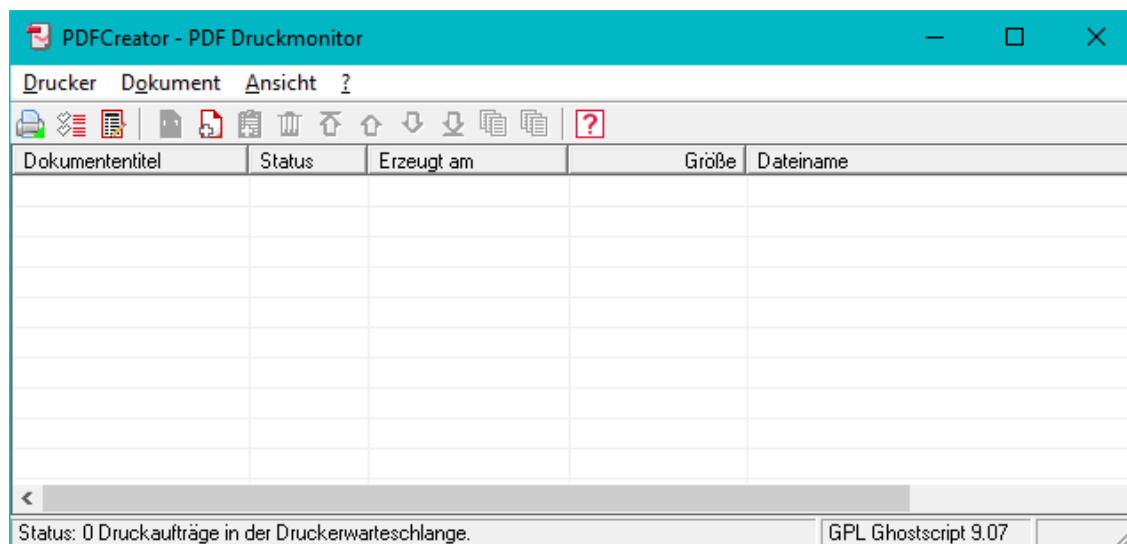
PDFCreator - PDF Druckmonitor

Drucker Dokument Ansicht ?

| Dokumententitel | Status | Erzeugt am | Größe | Dateiname |
|---|---|---|---|---|

Status: 0 Druckaufträge in der Druckerwarteschlange.
GPL Ghostscript 9.07